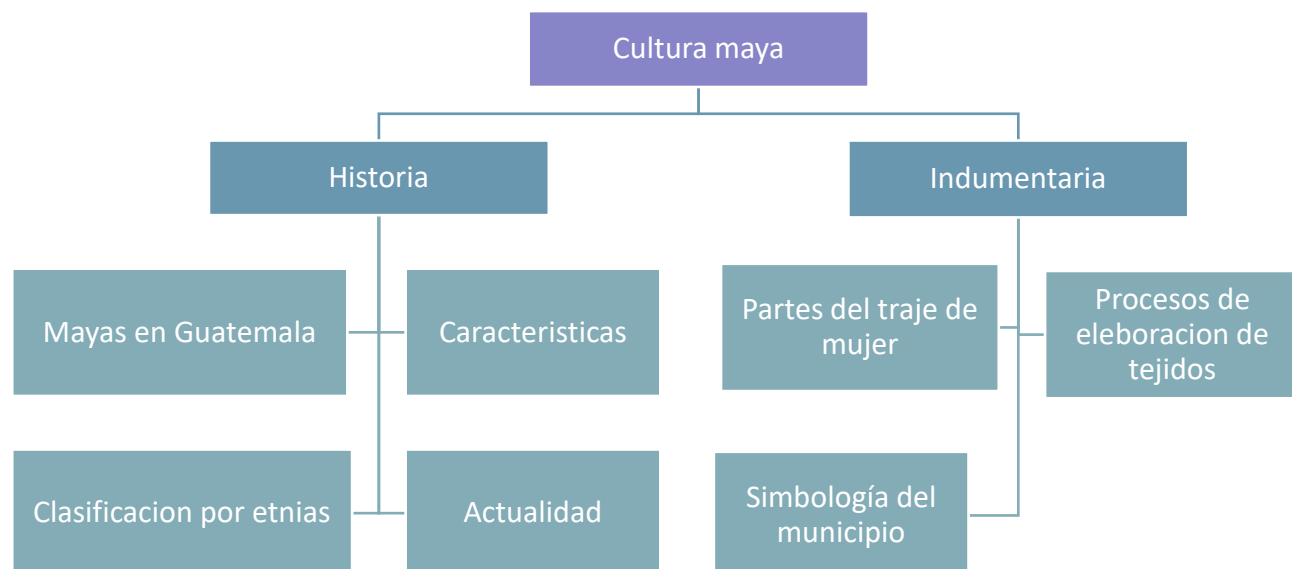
Cultura maya

Historia

Indumentaria

Mayas en Guatemala

Caracteristicas

Clasificacion por etnias

Actualidad

Partes del traje de mujer

Procesos de eleboracion de tejidos

Simbología del municipio